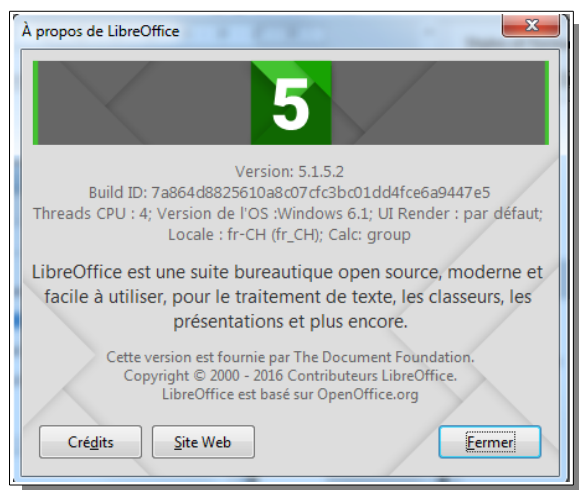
À propos de LibreOffice

5

Version: 5.1.5.2
Build ID: 7a864d8825610a8c07cfc3bc01dd4fce6a9447e5
Threads CPU : 4; Version de l'OS :Windows 6.1; UI Render : par défaut;
Locale : fr-CH (fr_CH); Calc: group

LibreOffice est une suite bureautique open source, moderne et facile à utiliser, pour le traitement de texte, les classeurs, les présentations et plus encore.

Cette version est fournie par The Document Foundation.
Copyright © 2000 - 2016 Contributeurs LibreOffice.
LibreOffice est basé sur OpenOffice.org

Crédits
Site Web
Fermer